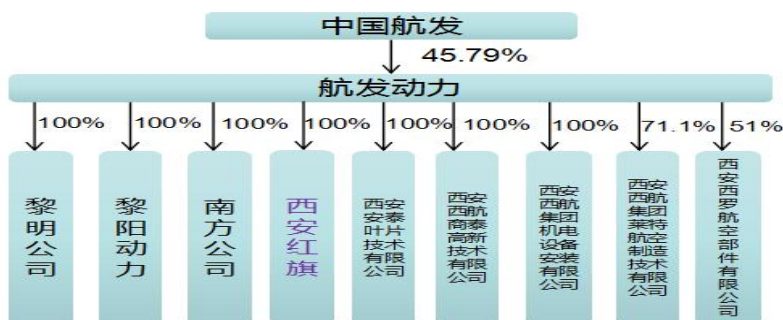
中国航发

45.79%

航发动力

100%
100%
100%
100%
100%
100%
100%
71.1%
51%

黎明公司

黎阳动力

南方公司

西安红旗

西安安泰叶片技术有限公司

西安西航商泰高新技术有限公司

西安西航集团机电设备安装有限公司

西安西航集团莱特航空制造技术有限公司

西安西罗航空部件有限公司